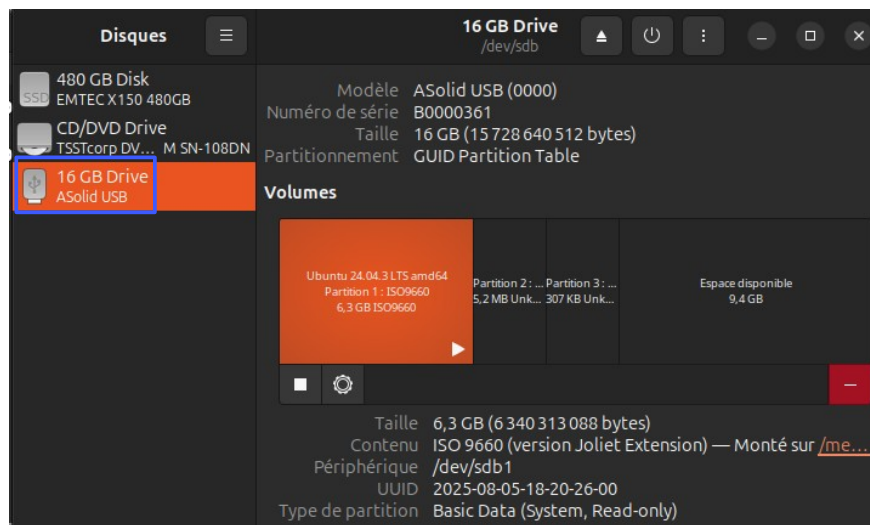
Disques

16 GB Drive
/dev/sdb

480 GB Disk
SSD EMTEC X150 480GB

CD/DVD Drive
TSSTcorp DV... M SN-108DN

16 GB Drive
ASolid USB

Modèle ASolid USB (0000)
Numéro de série B0000361
Taille 16 GB (15 728 640 512 bytes)
Partitionnement GUID Partition Table

Volumes

Ubuntu 24.04.3 LTS amd64
Partition 1 : ISO9660
6,3 GB ISO9660

Partition 2 : ...
5,2 MB Unk...

Partition 3 : ...
307 KB Unk...

Espace disponible
9,4 GB

Taille 6,3 GB (6 340 313 088 bytes)
Contenu ISO 9660 (version Joliet Extension) — Monté sur /me...
Périphérique /dev/sdb1
UUID 2025-08-05-18-20-26-00
Type de partition Basic Data (System, Read-only)